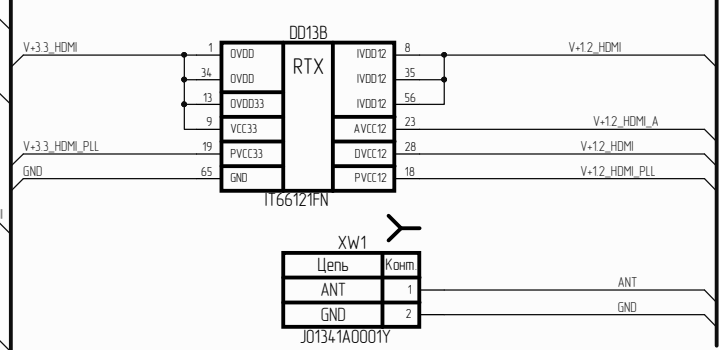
DD13B

V+3.3_HDMI
1 OVDD
34 OVDD
13 OVDD33
9 VCC33
V+3.3_HDMI_PLL
19 PVCC33
GND
65 GND

RTX

IVDD12 8
IVDD12 35
IVDD12 56
AVCC12 23
DVCC12 28
PVCC12 18

V+1.2_HDMI
V+1.2_HDMI_A
V+1.2_HDMI
V+1.2_HDMI_PLL

IT66121FN

XW1

| Цепь | Конт. |
|---|---|
| ANT | 1 |
| GND | 2 |

ANT
GND

J01341A0001Y